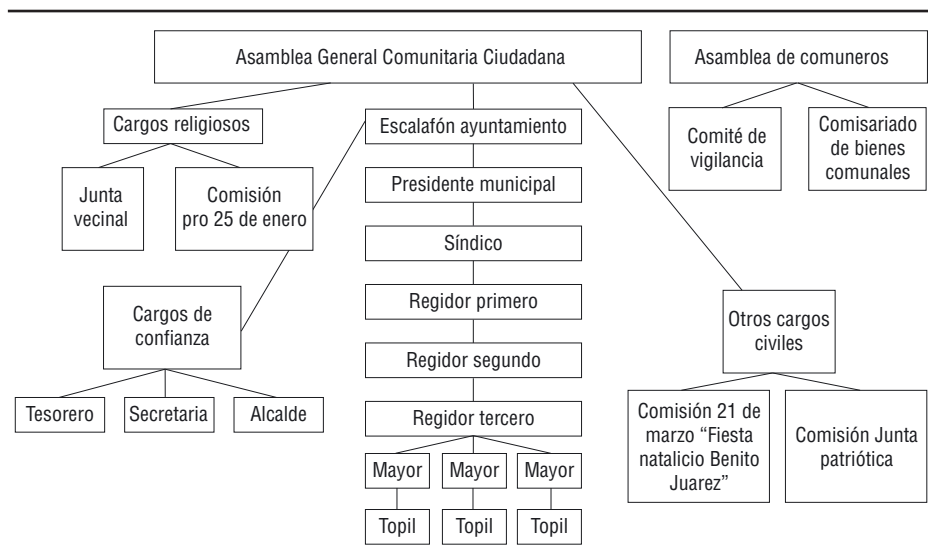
Asamblea General Comunitaria Ciudadana

Asamblea de comuneros

Cargos religiosos

Escalafón ayuntamiento

Comité de vigilancia

Comisariado de bienes comunales

Junta vecinal

Comisión pro 25 de enero

Presidente municipal

Síndico

Cargos de confianza

Regidor primero

Otros cargos civiles

Regidor segundo

Tesorero

Secretaria

Alcalde

Regidor tercero

Comisión 21 de marzo "Fiesta natalicio Benito Juarez"

Comisión Junta patriótica

Mayor

Mayor

Mayor

Topil

Topil

Topil